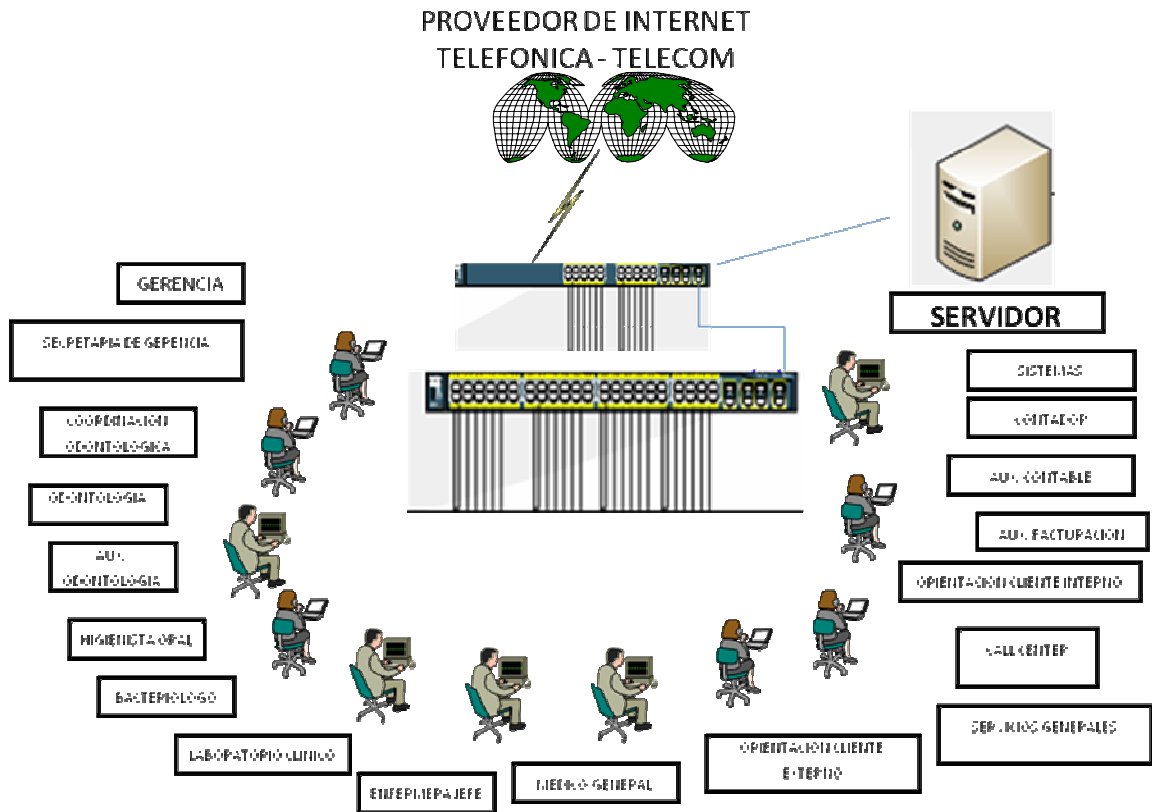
PROVEEDOR DE INTERNET
TELEFONICA - TELECOM

SERVIDOR

GERENCIA

SECRETARIA DE GERENCIA

COORDINACION ODONTOLOGICA

ODONTOLOGIA

AUX. ODONTOLOGIA

HIGIENISTA ORAL

BACTERIOLOGO

LABORATORIO CLINICO

ENFERMERA JEFE

MEDICO GENERAL

ORIENTACION CLIENTE EXTERNO

SERVICIOS GENERALES

CALL CENTER

ORIENTACION CLIENTE INTERNO

AUX. FACTURACION

AUX. CONTABLE

CONTADOR

SISTEMAS